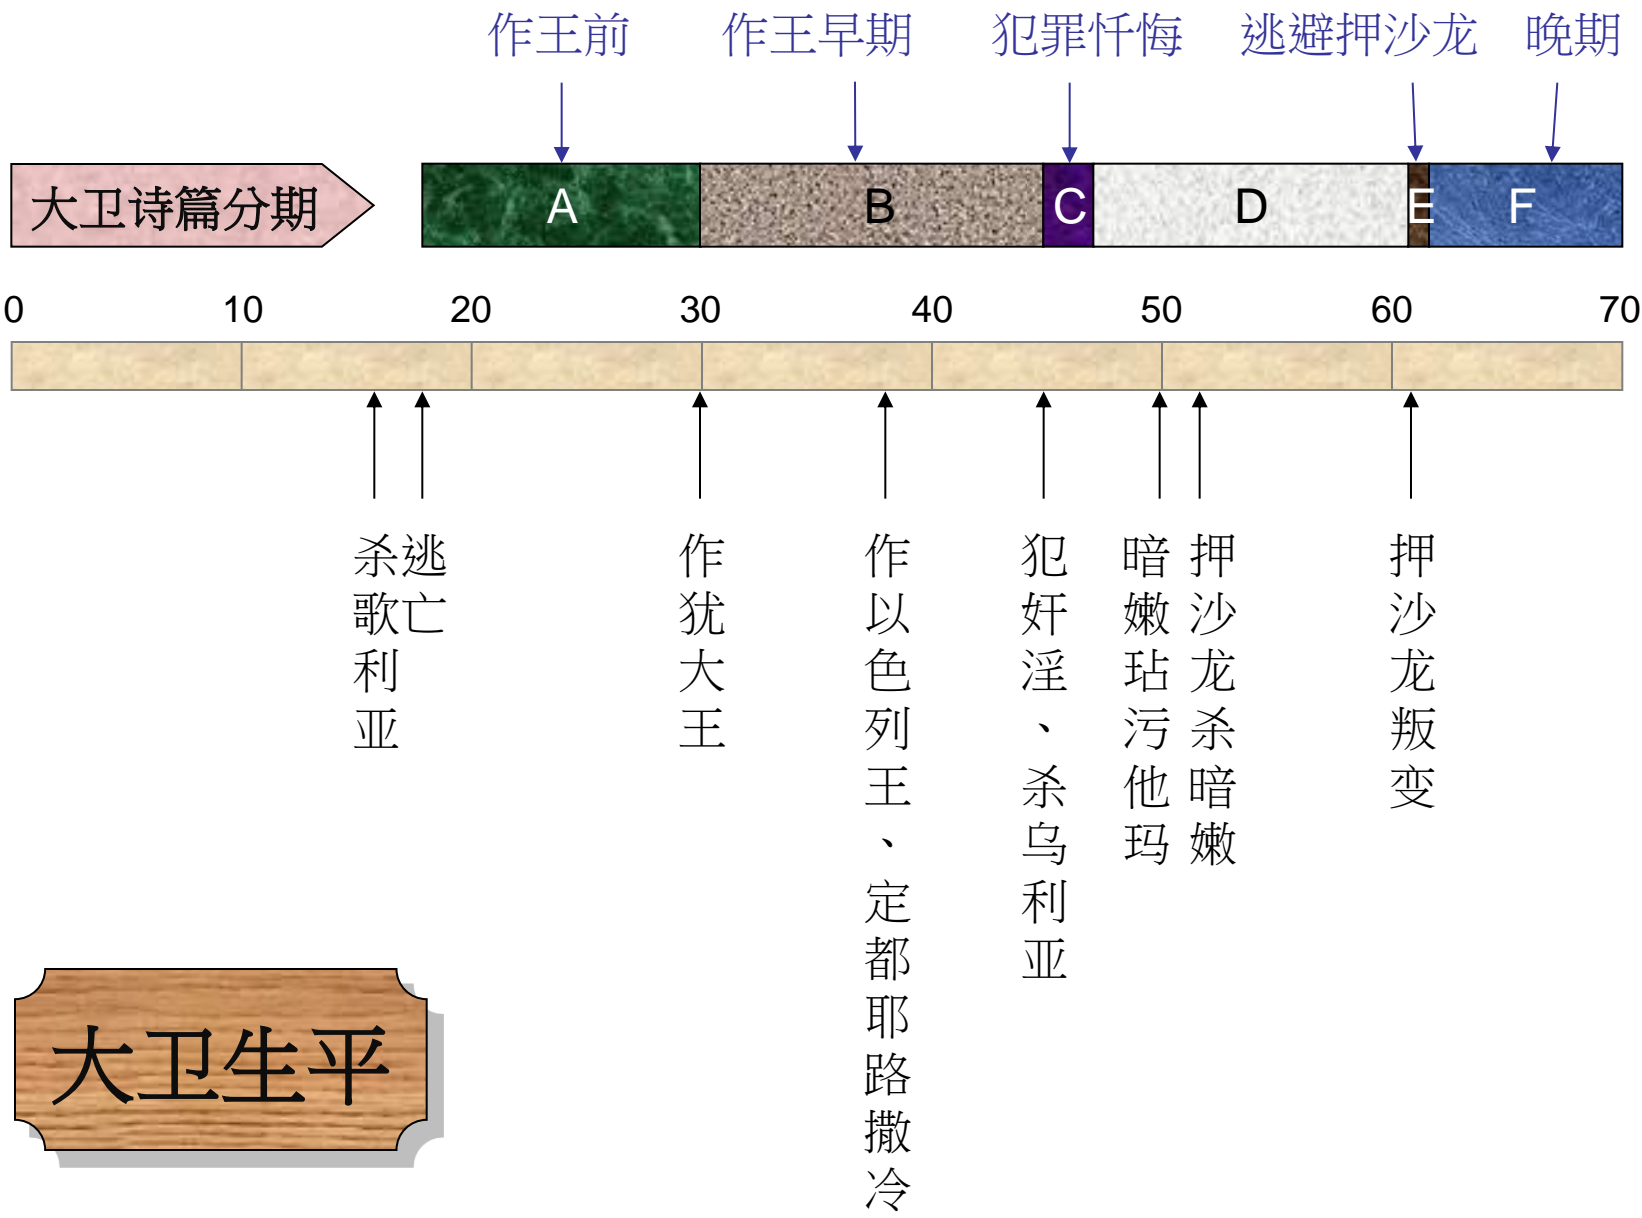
作王前 作王早期 犯罪忏悔 逃避押沙龙 晚期

大卫诗篇分期

A B C D E F

0 10 20 30 40 50 60 70

杀歌利亚

逃亡

作犹大王

作以色列王、定都耶路撒冷

犯奸淫、杀乌利亚

暗嫩玷污他玛

押沙龙杀暗嫩

押沙龙叛变

大卫生平